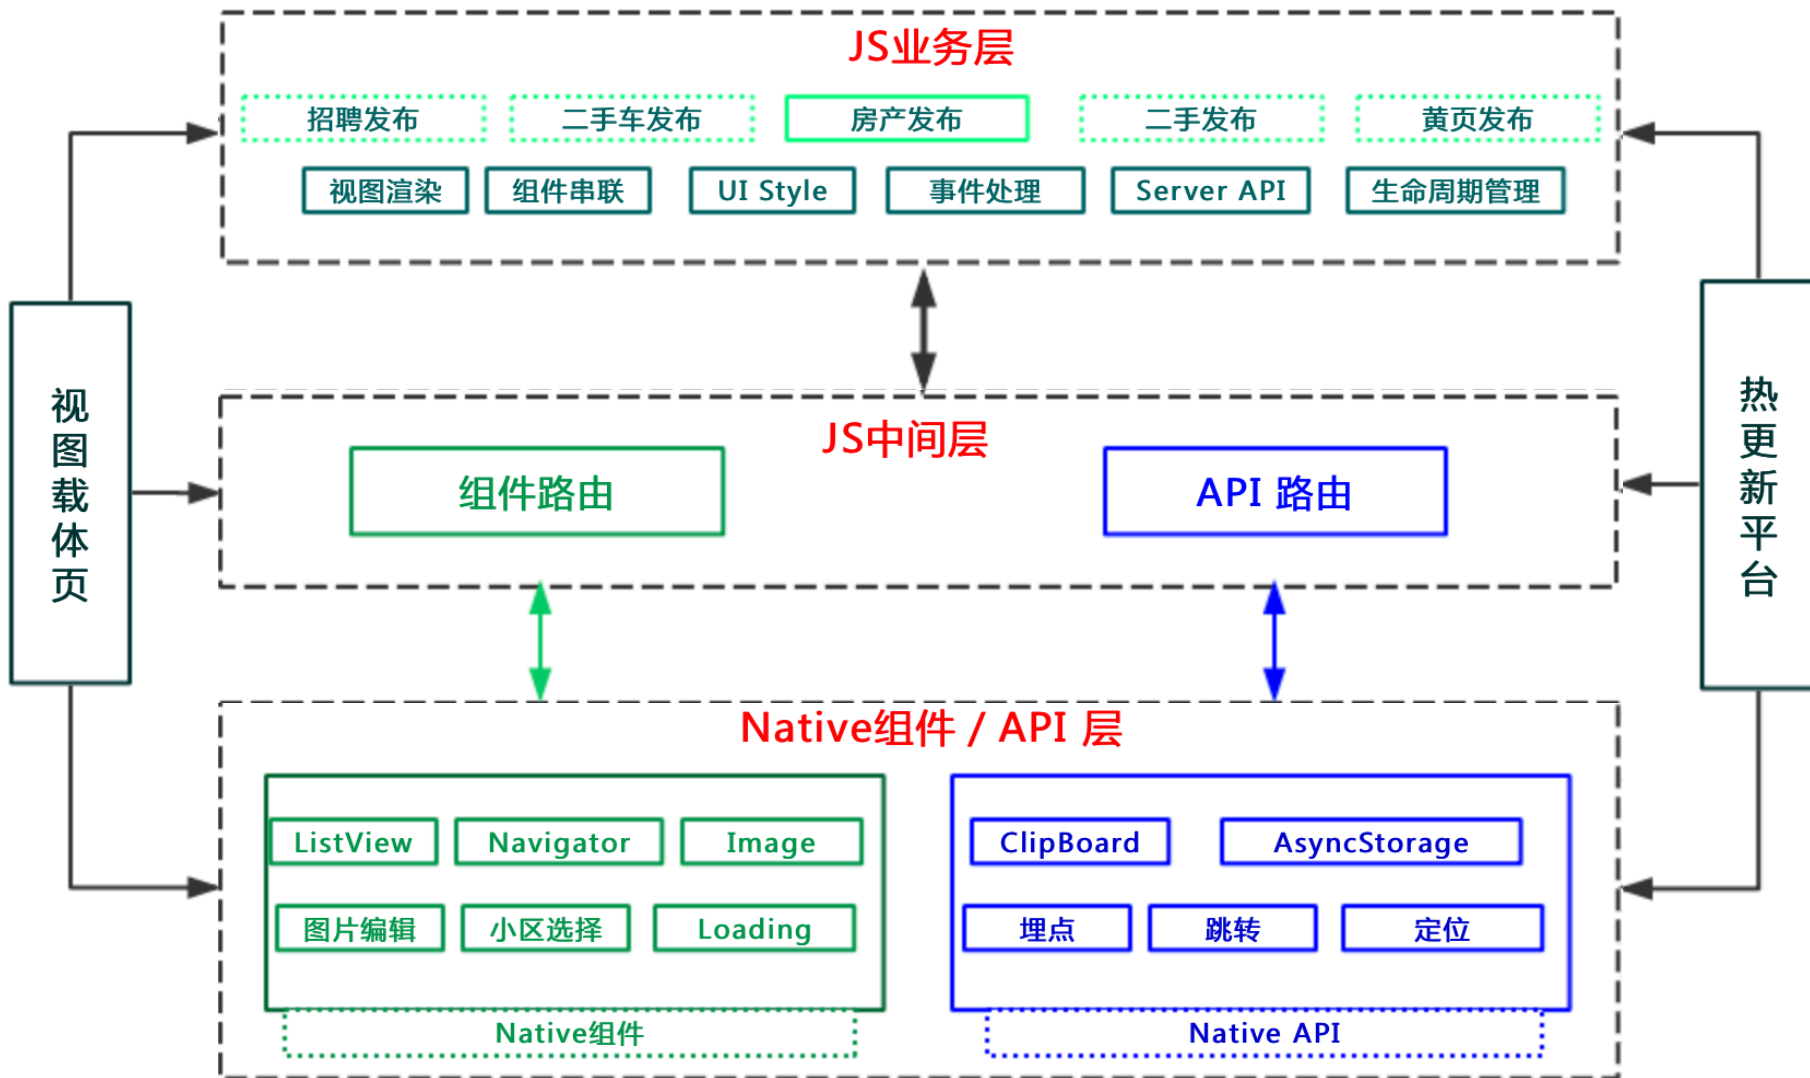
JS业务层

招聘发布
二手车发布
房产发布
二手发布
黄页发布

视图渲染
组件串联
UI Style
事件处理
Server API
生命周期管理

视图载体页

热更新平台

JS中间层

组件路由
API 路由

Native组件 / API 层

ListView
Navigator
Image
图片编辑
小区选择
Loading
Native组件

ClipBoard
AsyncStorage
埋点
跳转
定位
Native API